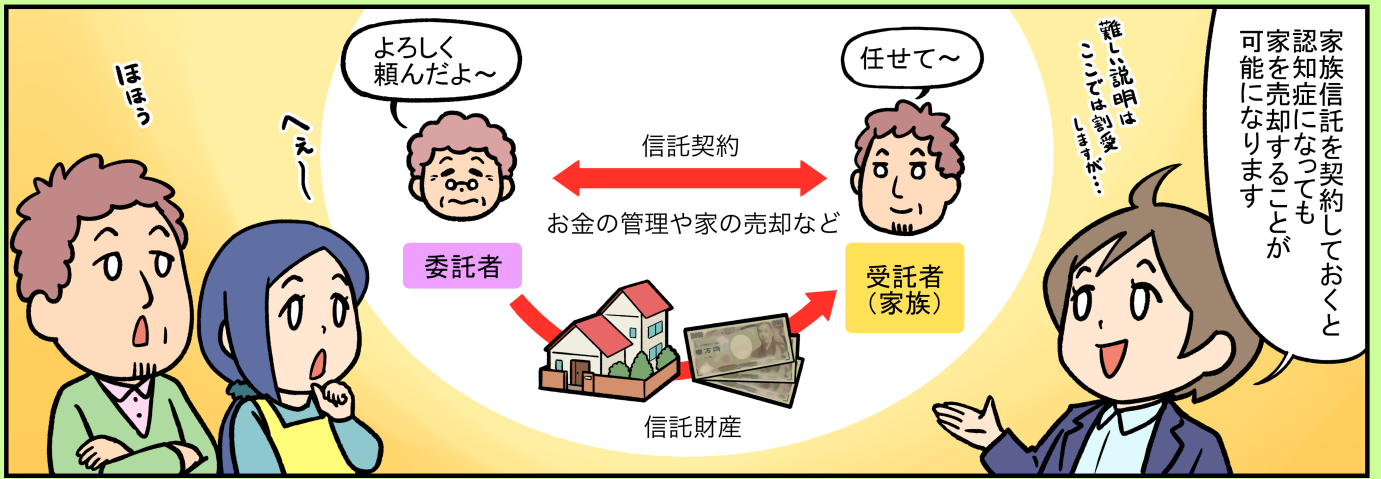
家族信託を契約しておくと認知症になっても家を売却することが可能になります

難しい説明はここでは割愛しますが…

よろしく頼んだよ～

任せて～

信託契約

お金の管理や家の売却など

委託者

受託者
（家族）

信託財産

ほほう

へぇ～